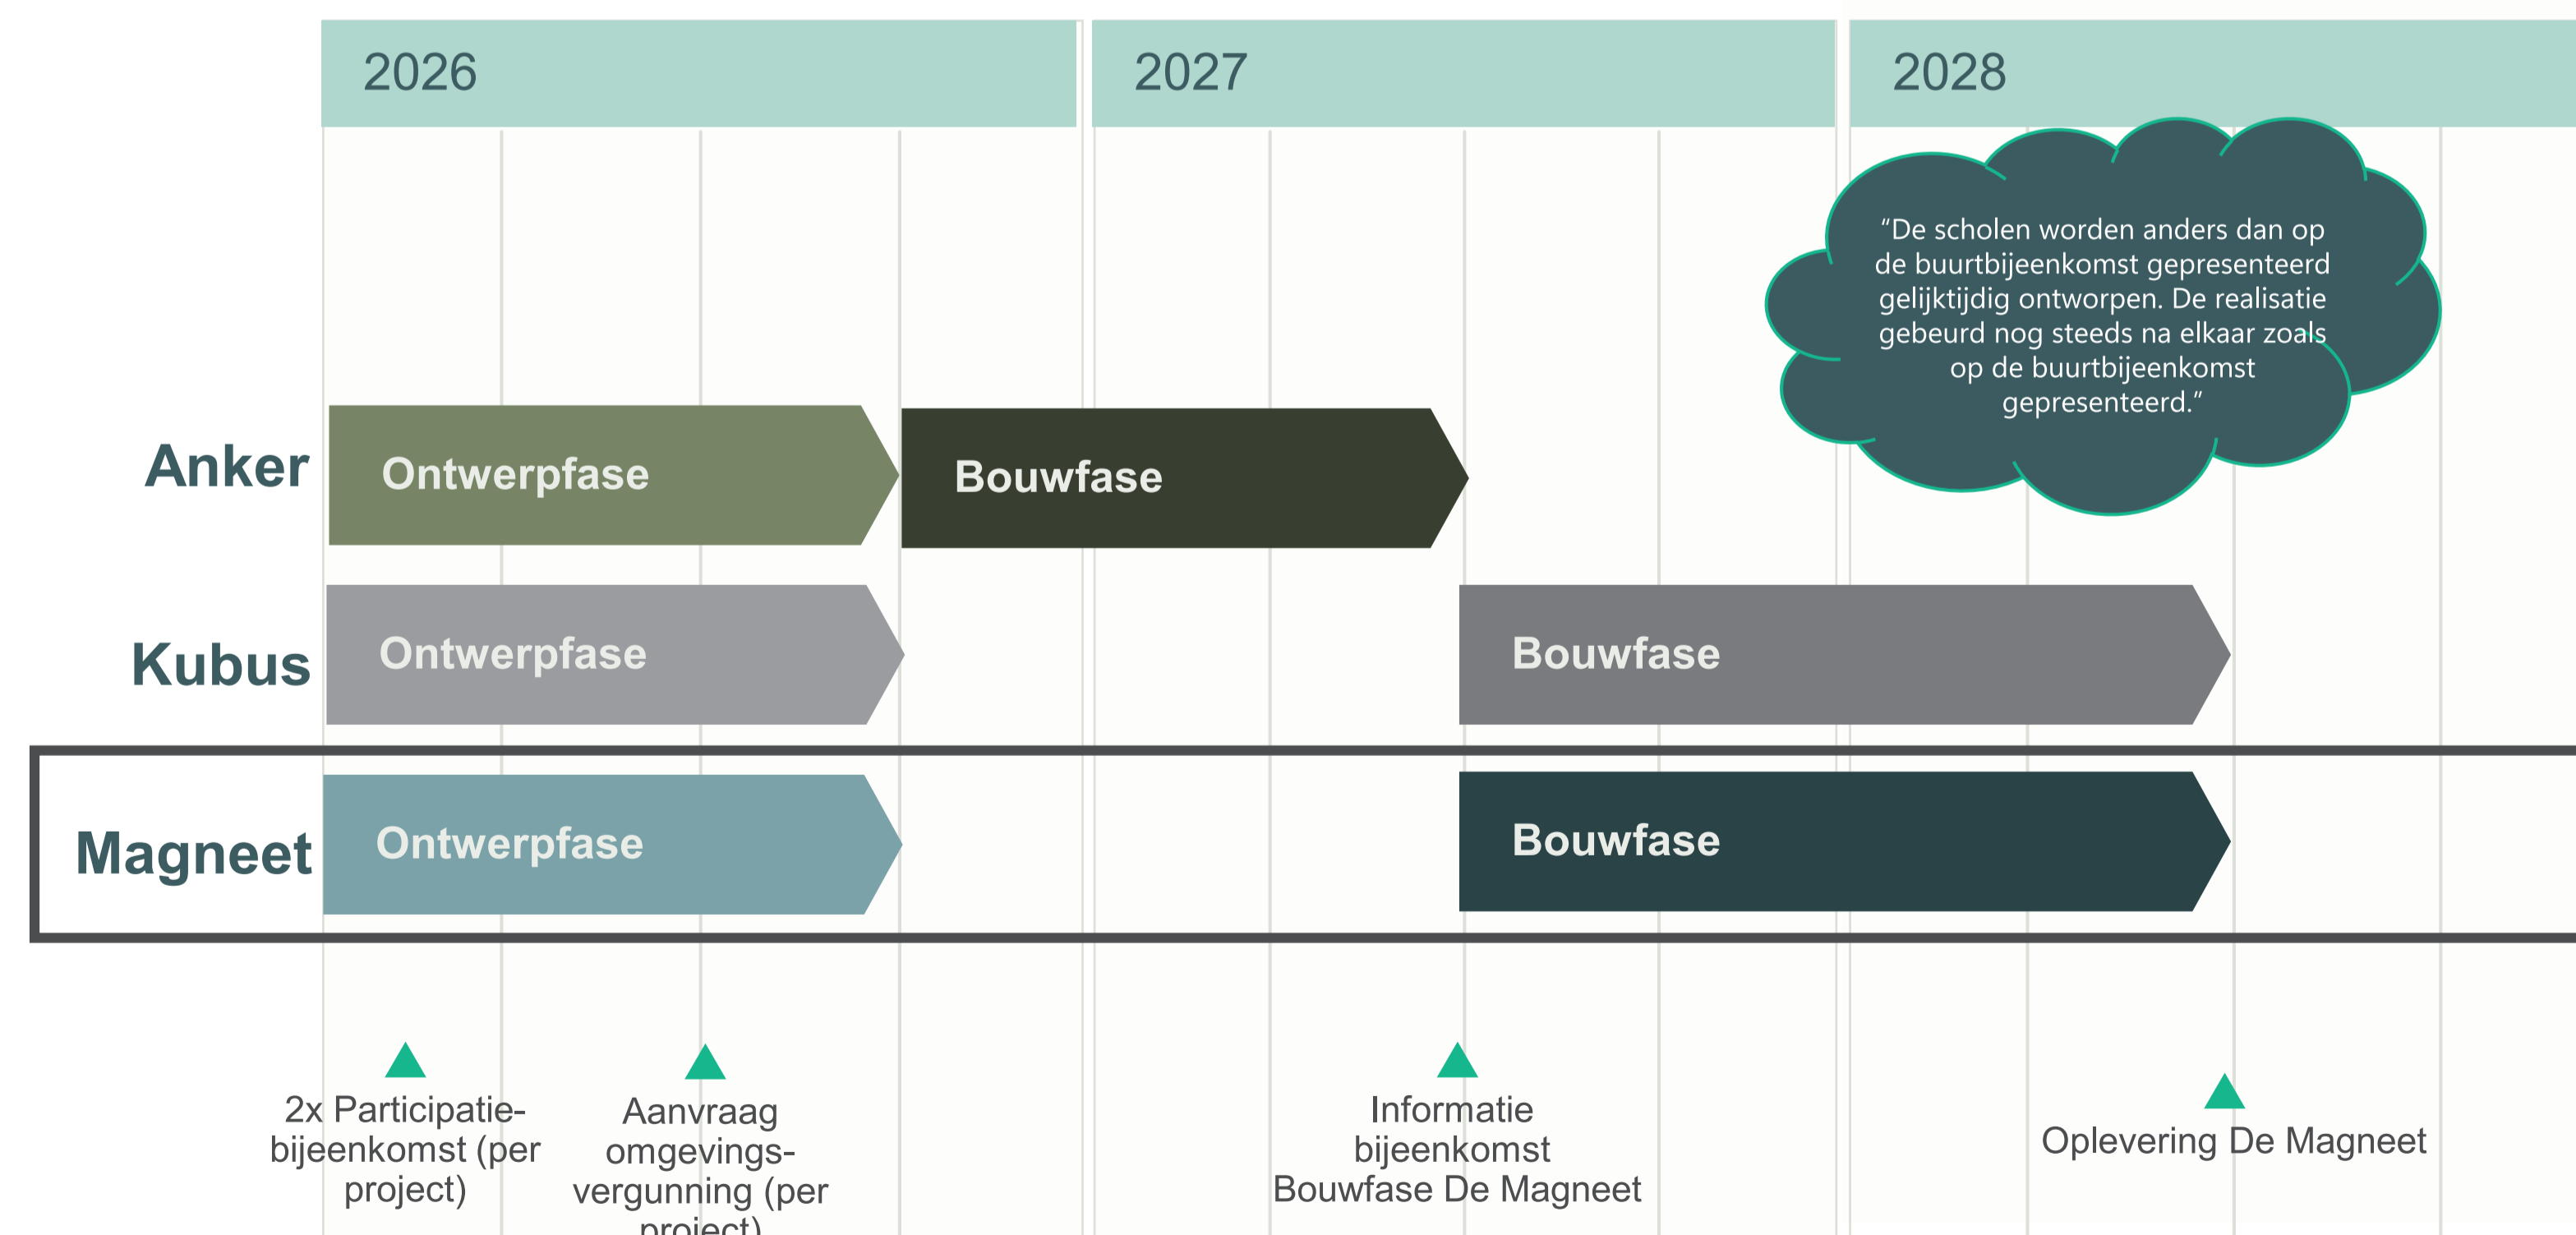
2026

2027

2028

"De scholen worden anders dan op de buurtbijeenkomst gepresenteerd gelijktijdig ontworpen. De realisatie gebeurd nog steeds na elkaar zoals op de buurtbijeenkomst gepresenteerd."

Anker

Ontwerpfase

Bouwfase

Kubus

Ontwerpfase

Bouwfase

Magneet

Ontwerpfase

Bouwfase

2x Participatiebijeenkomst (per project)

Aanvraag omgevingsvergunning (per project)

Informatie bijeenkomst Bouwfase De Magneet

Oplevering De Magneet